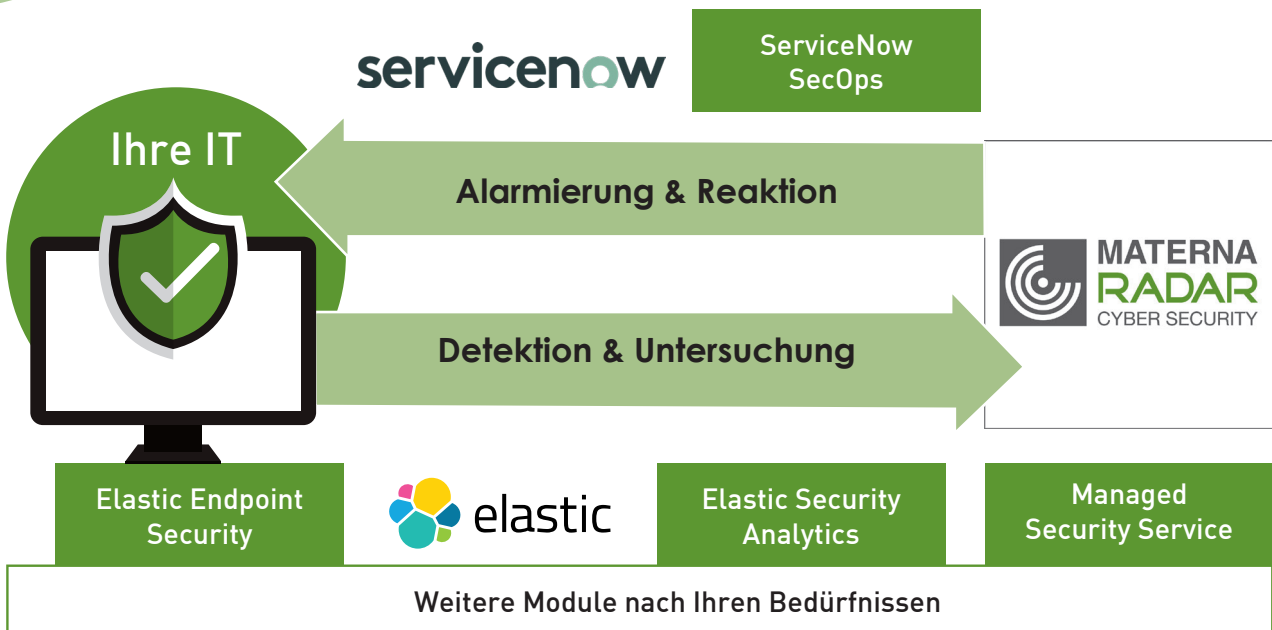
servicenow

ServiceNow SecOps

Ihre IT

Alarmierung & Reaktion

MATERNA RADAR CYBER SECURITY

Detektion & Untersuchung

Elastic Endpoint Security

elastic

Elastic Security Analytics

Managed Security Service

Weitere Module nach Ihren Bedürfnissen